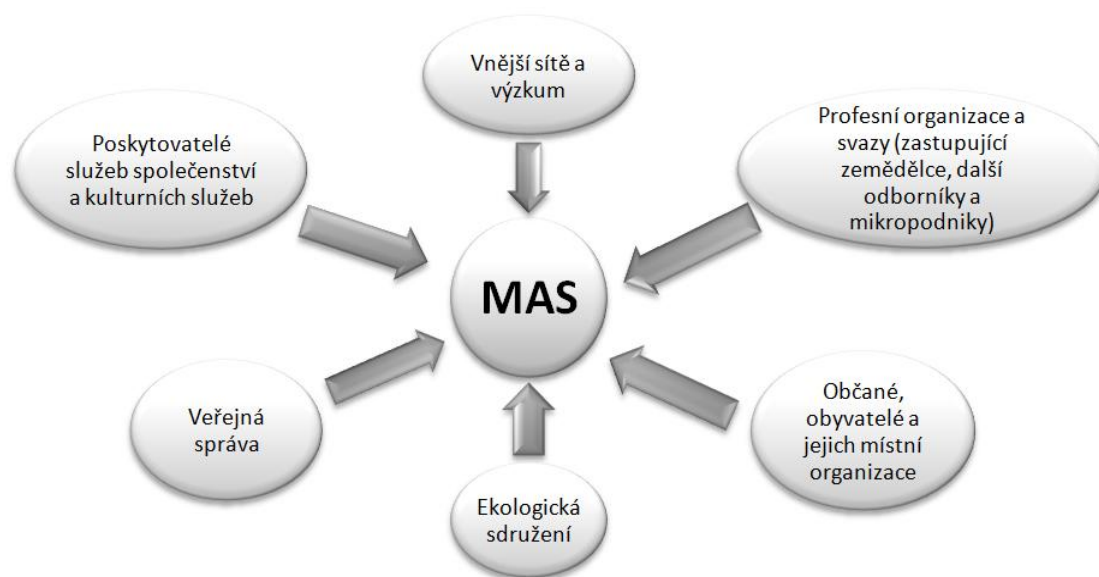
Vnější sítě a výzkum

Poskytovatelé služeb společenství a kulturních služeb

Profesní organizace a svazy (zastupující zemědělce, další odborníky a mikropodniky)

MAS

Veřejná správa

Občané, obyvatelé a jejich místní organizace

Ekologická sdružení